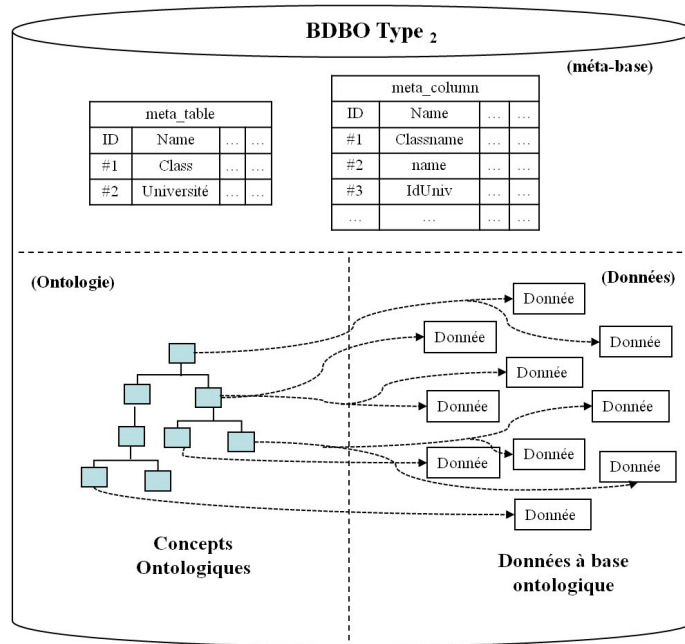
BDBO Type $_2$

(méta-base)

| meta_table | | | |
|---|---|---|---|
| ID | Name | … | … |
| #1 | Class | … | … |
| #2 | Université | … | … |

| meta_column | | | |
|---|---|---|---|
| ID | Name | … | … |
| #1 | Classname | … | … |
| #2 | name | … | … |
| #3 | IdUniv | … | … |
| … | … | … | … |

(Ontologie)

(Données)

Donnée

Donnée

Donnée

Donnée

Donnée

Donnée

Donnée

Donnée

Donnée

Donnée

Concepts Ontologiques

Données à base ontologique